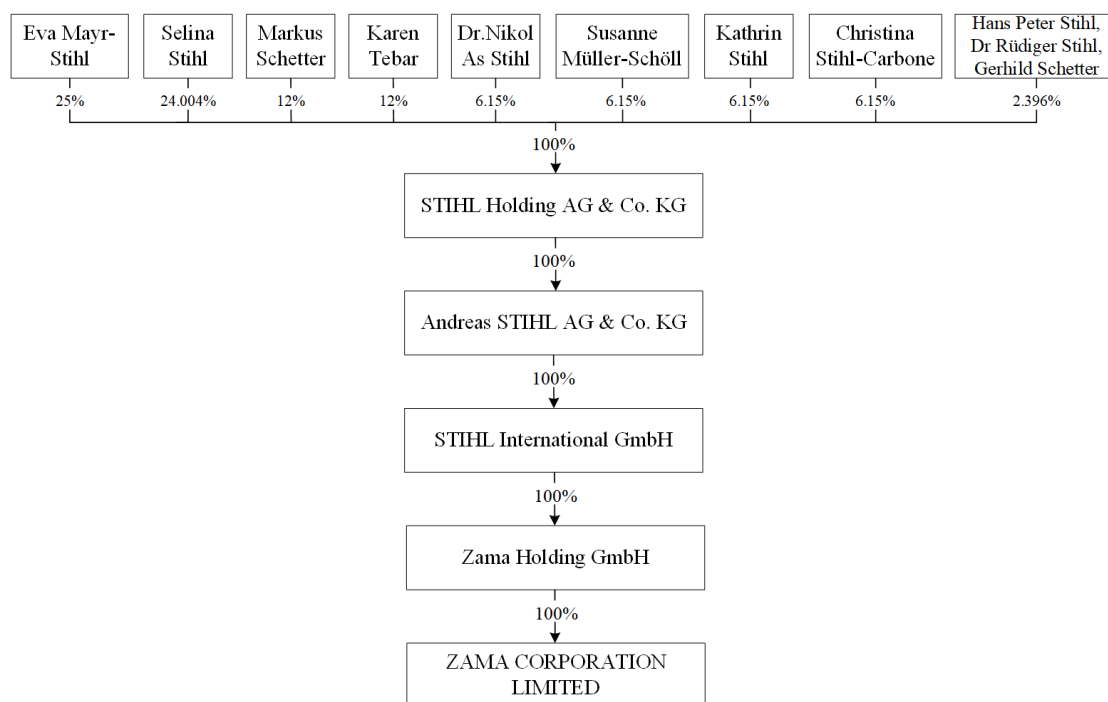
Eva Mayr-Stihl
25%

Selina Stihl
24.004%

Markus Schetter
12%

Karen Tebar
12%

Dr.Nikol As Stihl
6.15%

Susanne Müller-Schöll
6.15%

Kathrin Stihl
6.15%

Christina Stihl-Carbone
6.15%

Hans Peter Stihl, Dr Rüdiger Stihl, Gerhild Schetter
2.396%

100%

STIHL Holding AG & Co. KG

100%

Andreas STIHL AG & Co. KG

100%

STIHL International GmbH

100%

Zama Holding GmbH

100%

ZAMA CORPORATION LIMITED